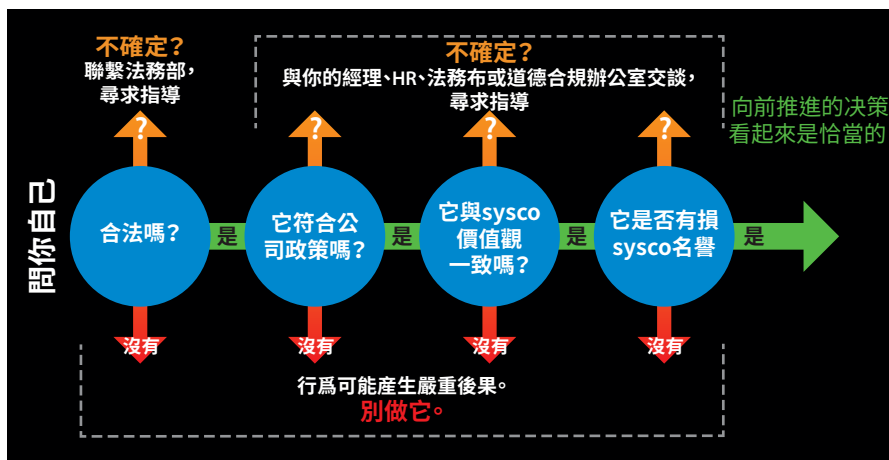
問你自己

不確定？
聯繫法務部，尋求指導

不確定？
與你的經理、HR、法務布或道德合規辦公室交談，尋求指導

向前推進的決策看起來是恰當的

?
?
?
?

合法嗎？
是
它符合公司政策嗎？
是
它與sysco價值觀一致嗎？
是
它是否有損sysco名譽
是

沒有
沒有
沒有
沒有

行爲可能產生嚴重後果。
別做它。